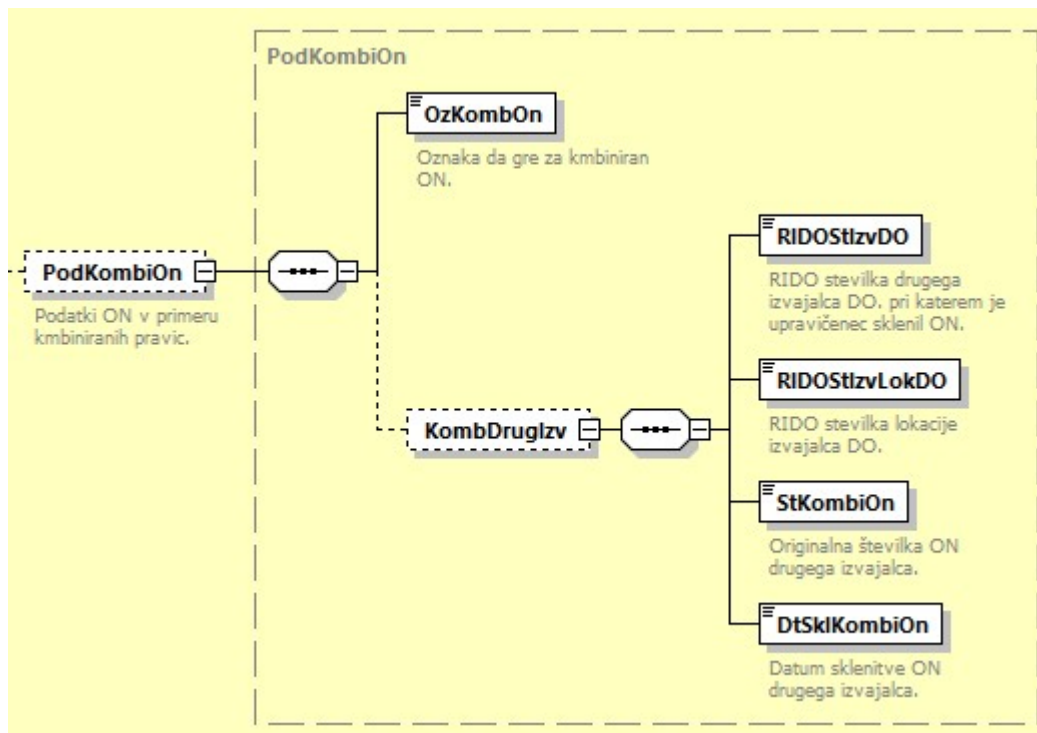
PodKombiOn

PodKombiOn

Podatki ON v primeru kmbiniranih pravic.

OzKombOn

Oznaka da gre za kmbiniran ON.

KombDrugIzv

RIDOStIzvDO

RIDO stevilka drugega izvajalca DO. pri katerem je upravičenec sklenil ON.

RIDOStIzvLokDO

RIDO stevilka lokacije izvajalca DO.

StKombiOn

Originalna številka ON drugega izvajalca.

DtSklKombiOn

Datum sklenitve ON drugega izvajalca.